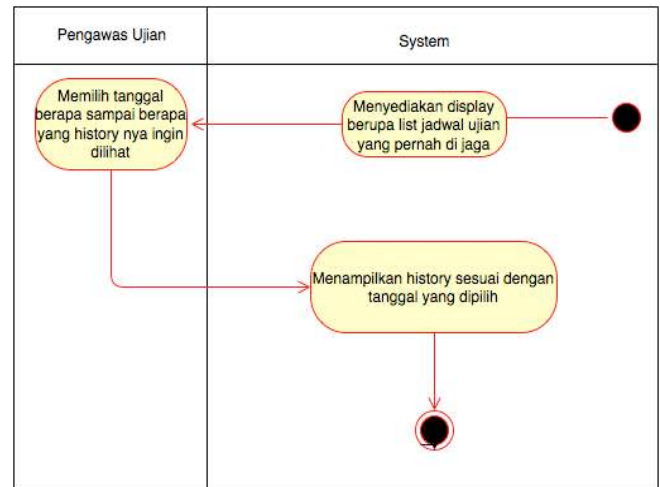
Pengawas Ujian

System

Menyediakan display berupa list jadwal ujian yang pernah di jaga

Memilih tanggal berapa sampai berapa yang history nya ingin dilihat

Menampilkan history sesuai dengan tanggal yang dipilih